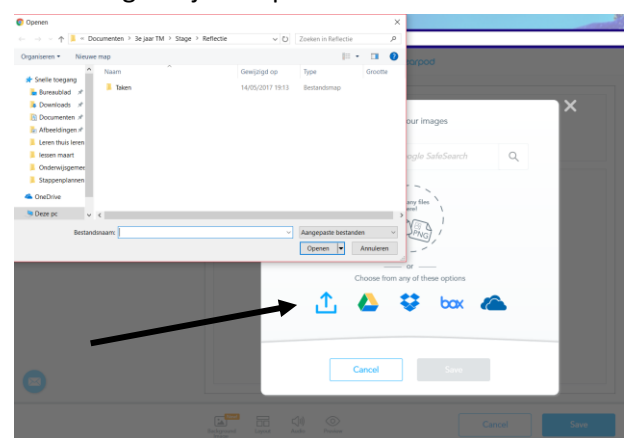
Openen

Documenten > 3e jaar TM > Stage > Reflectie

Zoeken in Reflectie

Organiseren ▾ Nieuwe map

Snelle toegang
Bureaublad
Downloads
Documenten
Afbeeldingen
Leren thuis leren
lessen maart
Onderwijsgemeen
Stappenplannen
OneDrive
Deze pc

| Naam | Gewijzigd op | Type | Grootte |
|---|---|---|---|
| Taken | 14/05/2017 19:13 | Bestandsmap | |

Bestandsnaam:

Aangepaste bestanden

Openen

Annuleren

erpod

our images

ogle SafeSearch

any files
ere!

PNG

or

Choose from any of these options

box

Cancel

Save

Cancel

Save